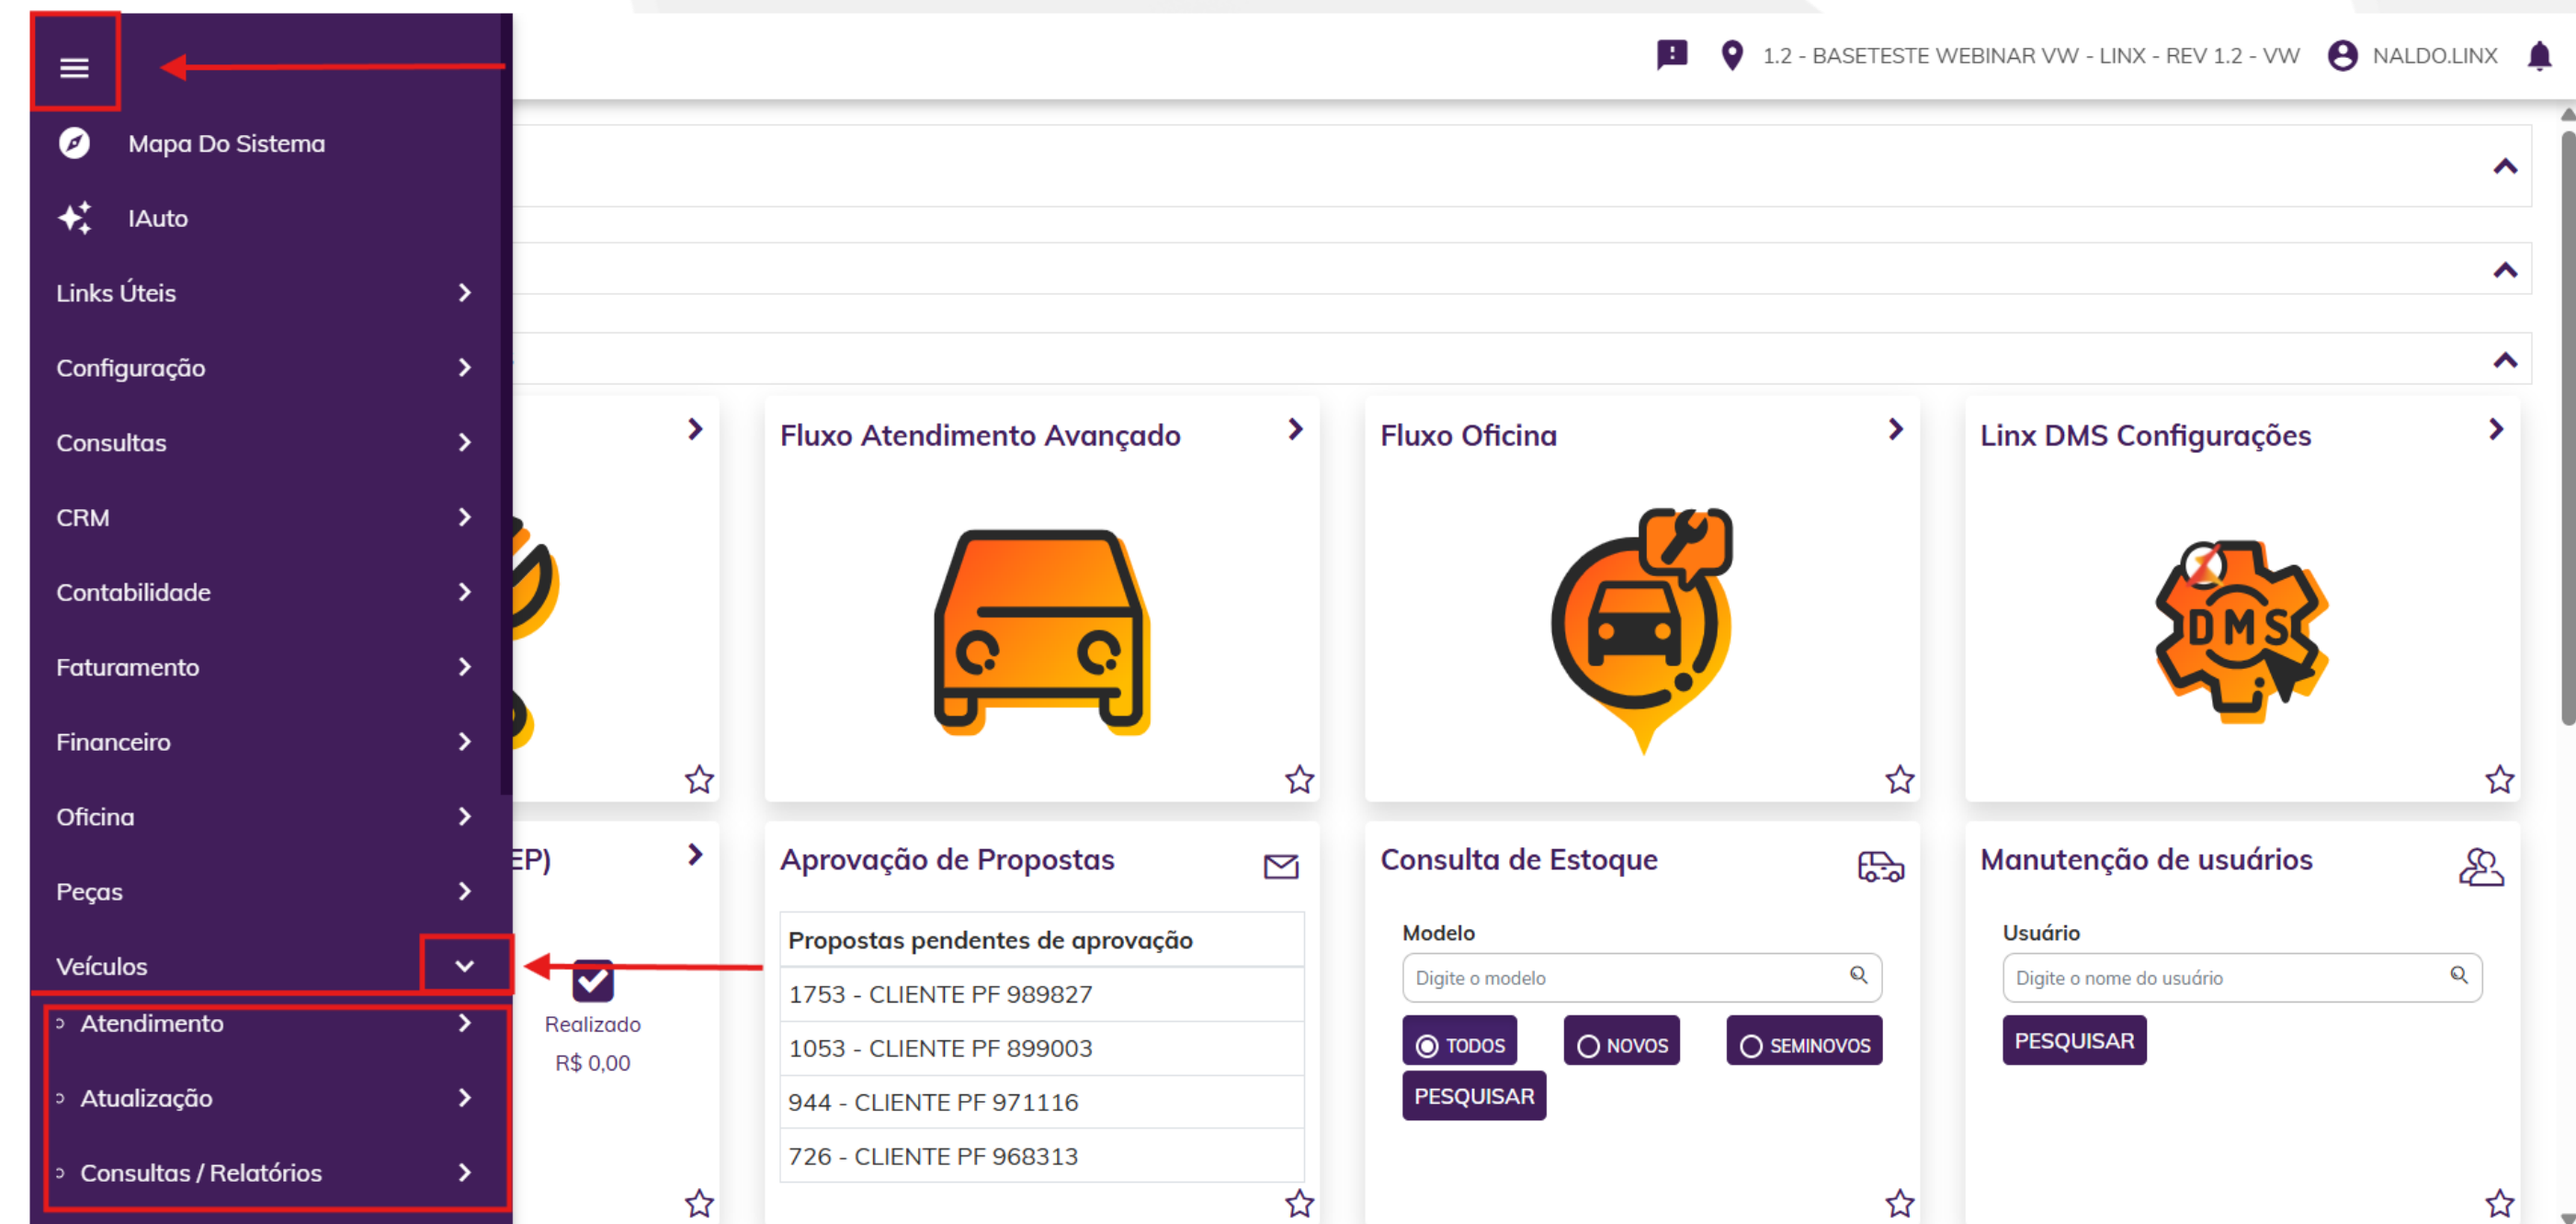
1.2 - BASETESTE WEBINAR VW - LINX - REV 1.2 - VW NALDO.LINX

Mapa Do Sistema
IAuto
Links Úteis
Configuração
Consultas
CRM
Contabilidade
Faturamento
Financeiro
Oficina
Peças
Veículos
Atendimento
Atualização
Consultas / Relatórios

Fluxo Atendimento Avançado

Fluxo Oficina

Linx DMS Configurações

DMS

EP)

Realizado
R$ 0,00

Aprovação de Propostas

| Propostas pendentes de aprovação |
|---|
| 1753 - CLIENTE PF 989827 |
| 1053 - CLIENTE PF 899003 |
| 944 - CLIENTE PF 971116 |
| 726 - CLIENTE PF 968313 |

Consulta de Estoque
Modelo
Digite o modelo
TODOS NOVOS SEMINOVOS
PESQUISAR

Manutenção de usuários
Usuário
Digite o nome do usuário
PESQUISAR